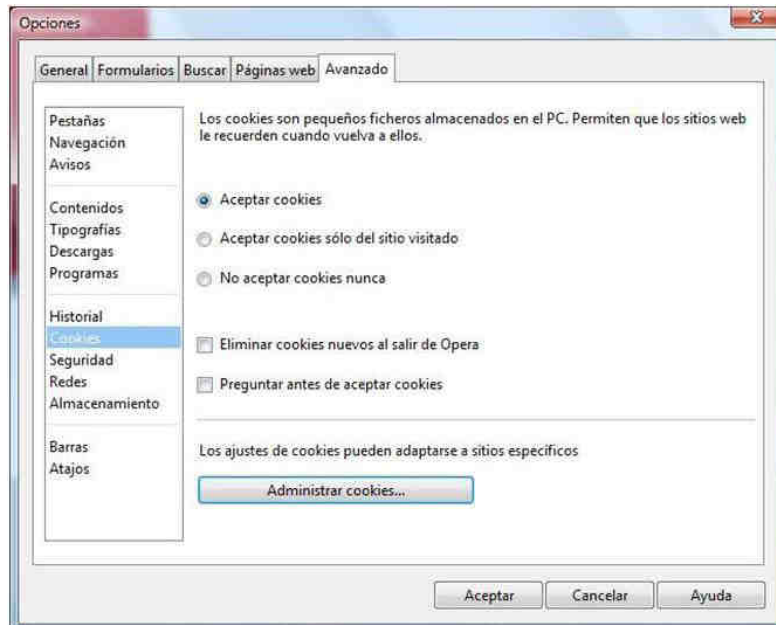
Opciones

General Formularios Buscar Páginas web Avanzado

Pestañas
Navegación
Avisos

Contenidos
Tipografías
Descargas
Programas

Historial
Cookies
Seguridad
Redes
Almacenamiento

Barras
Atajos

Los cookies son pequeños ficheros almacenados en el PC. Permiten que los sitios web le recuerden cuando vuelva a ellos.

Aceptar cookies

Aceptar cookies sólo del sitio visitado

No aceptar cookies nunca

Eliminar cookies nuevos al salir de Opera

Preguntar antes de aceptar cookies

Los ajustes de cookies pueden adaptarse a sitios específicos

Administrar cookies...

Aceptar Cancelar Ayuda